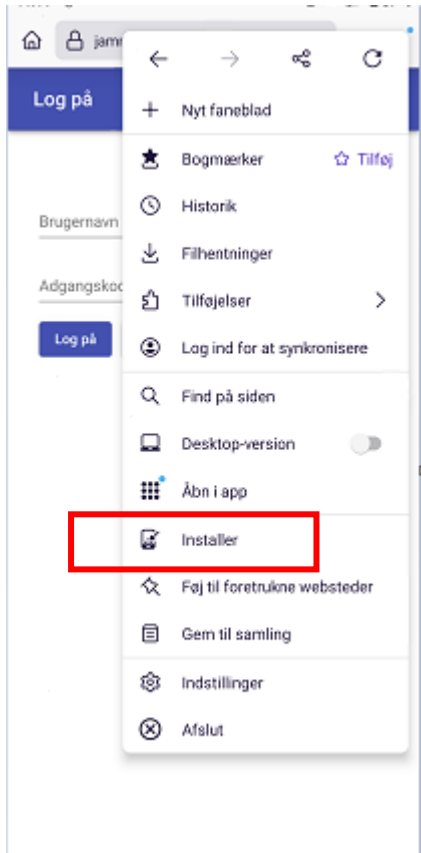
jamr

Log på

Brugernavn

Adgangskod

Log på

Nyt faneblad

Bogmærker

Tilføj

Historik

Filhentninger

Tilføjelser

Log ind for at synkronisere

Find på siden

Desktop-version

Åbn i app

Installer

Føj til foretrukne websteder

Gem til samling

Indstillinger

Afslut